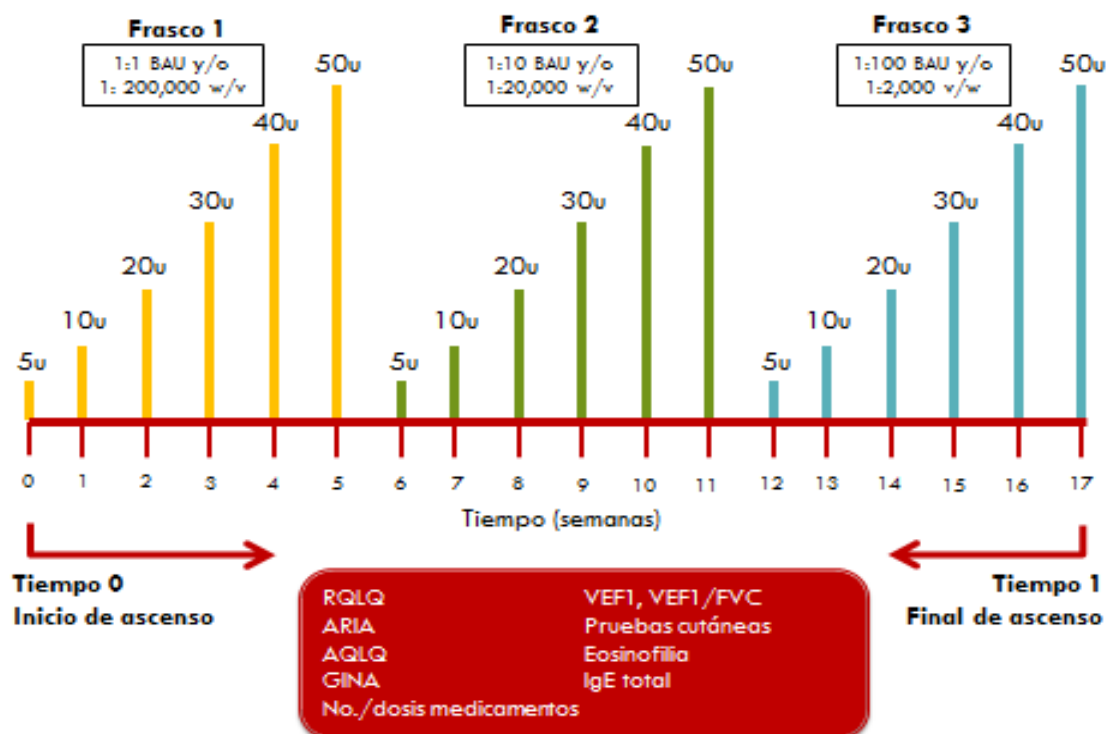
Frasco 1
1:1 BAU y/o
1: 200,000 w/v

Frasco 2
1:10 BAU y/o
1:20,000 w/v

Frasco 3
1:100 BAU y/o
1:2,000 v/w

5u
10u
20u
30u
40u
50u
5u
10u
20u
30u
40u
50u
5u
10u
20u
30u
40u
50u

0 1 2 3 4 5 6 7 8 9 10 11 12 13 14 15 16 17
Tiempo (semanas)

Tiempo 0
Inicio de ascenso

RQLQ
ARIA
AQLQ
GINA
No./dosis medicamentos
VEF1, VEF1/FVC
Pruebas cutáneas
Eosinofilia
IgE total

Tiempo 1
Final de ascenso